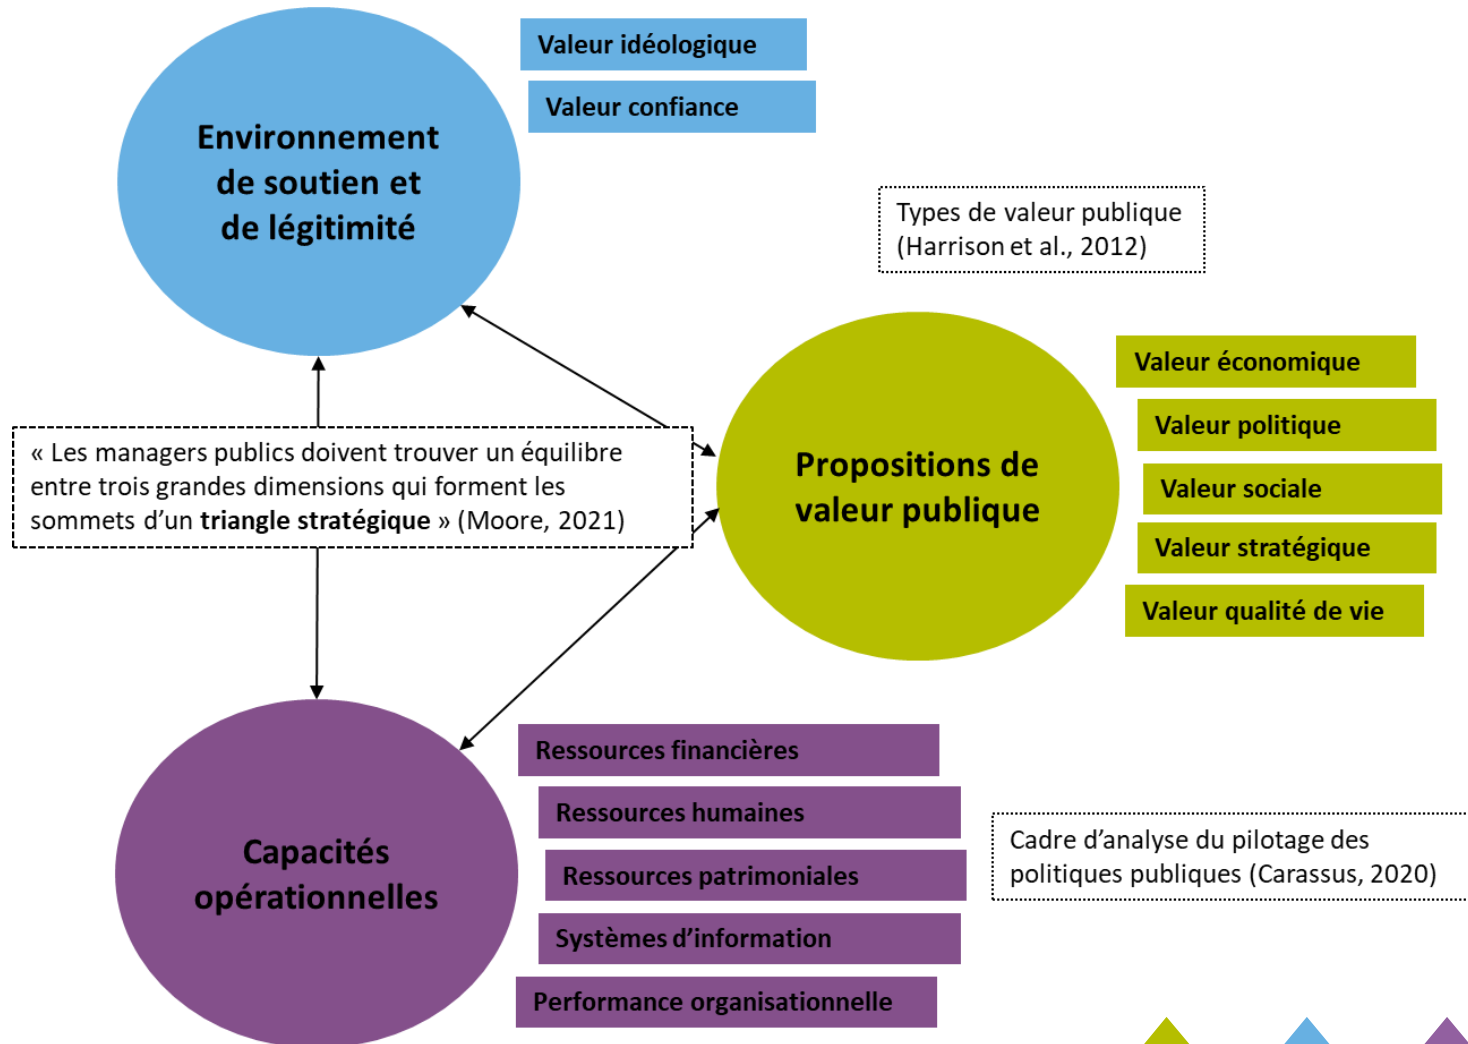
Environnement de soutien et de légitimité

Valeur idéologique

Valeur confiance

Types de valeur publique (Harrison et al., 2012)

Valeur économique

Valeur politique

Valeur sociale

Valeur stratégique

Valeur qualité de vie

Propositions de valeur publique

« Les managers publics doivent trouver un équilibre entre trois grandes dimensions qui forment les sommets d'un **triangle stratégique** » (Moore, 2021)

Capacités opérationnelles

Ressources financières

Ressources humaines

Ressources patrimoniales

Systèmes d'information

Performance organisationnelle

Cadre d'analyse du pilotage des politiques publiques (Carassus, 2020)